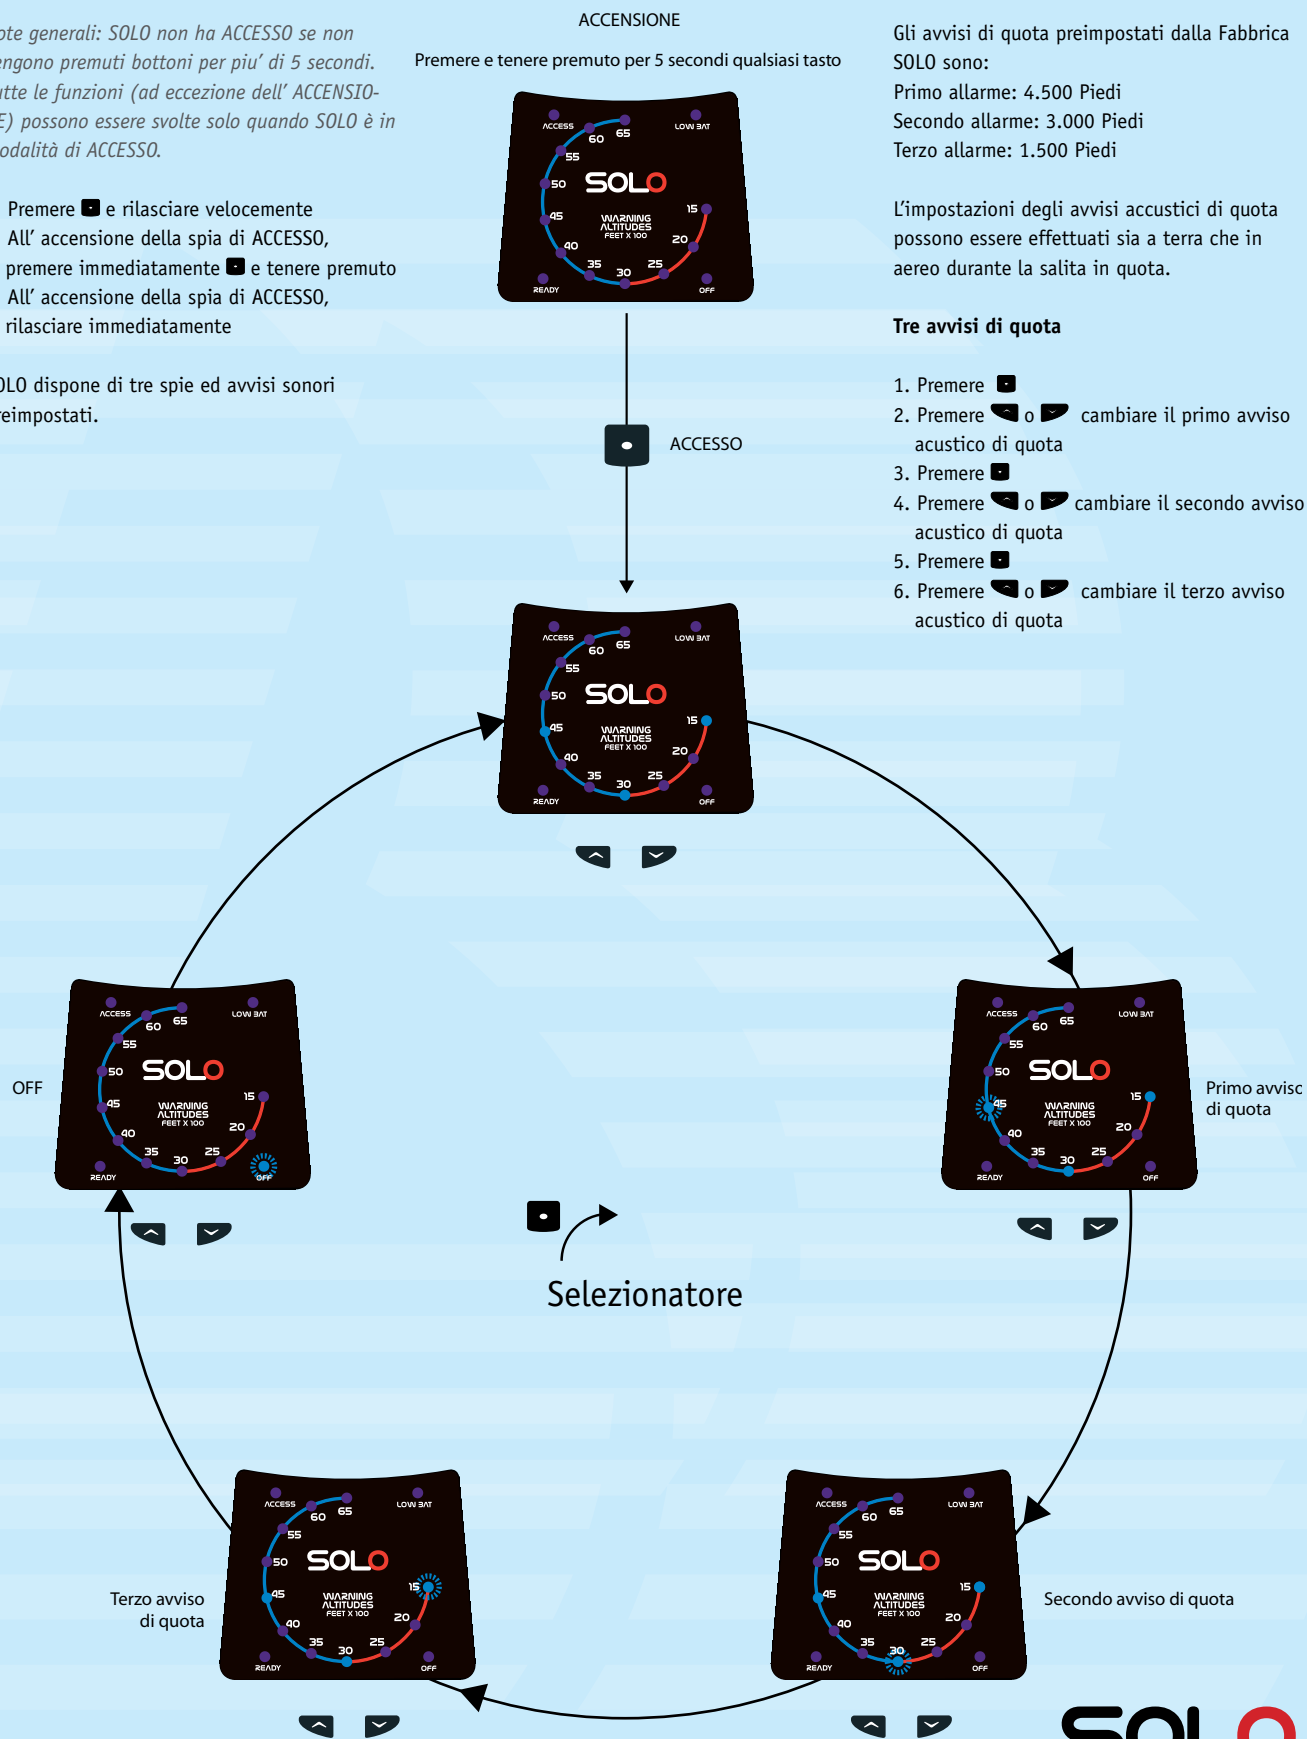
ote generali: SOLO non ha ACCESSO se non engono premuti bottoni per piu' di 5 secondi. utte le funzioni (ad eccezione dell' ACCENSIO-E) possono essere svolte solo quando SOLO è in odalità di ACCESSO.

Premere e rilasciare velocemente
All' accensione della spia di ACCESSO, premere immediatamente e tenere premuto
All' accensione della spia di ACCESSO, rilasciare immediatamente

LO dispone di tre spie ed avvisi sonori reimpostati.

ACCENSIONE
Premere e tenere premuto per 5 secondi qualsiasi tasto

ACCESS
LOW BAT
60
65
55
50
SOLO
45
WARNING ALTITUDES FEET X 100
15
40
20
35
30
25
READY
OFF

ACCESSO

Gli avvisi di quota preimpostati dalla Fabbrica SOLO sono:
Primo allarme: 4.500 Piedi
Secondo allarme: 3.000 Piedi
Terzo allarme: 1.500 Piedi

L'impostazioni degli avvisi acustici di quota possono essere effettuati sia a terra che in aereo durante la salita in quota.

Tre avvisi di quota

1. Premere
2. Premere o cambiare il primo avviso acustico di quota
3. Premere
4. Premere o cambiare il secondo avviso acustico di quota
5. Premere
6. Premere o cambiare il terzo avviso acustico di quota

OFF

Primo avvisc di quota

Selezionatore

Terzo avviso di quota

Secondo avviso di quota

SOLO